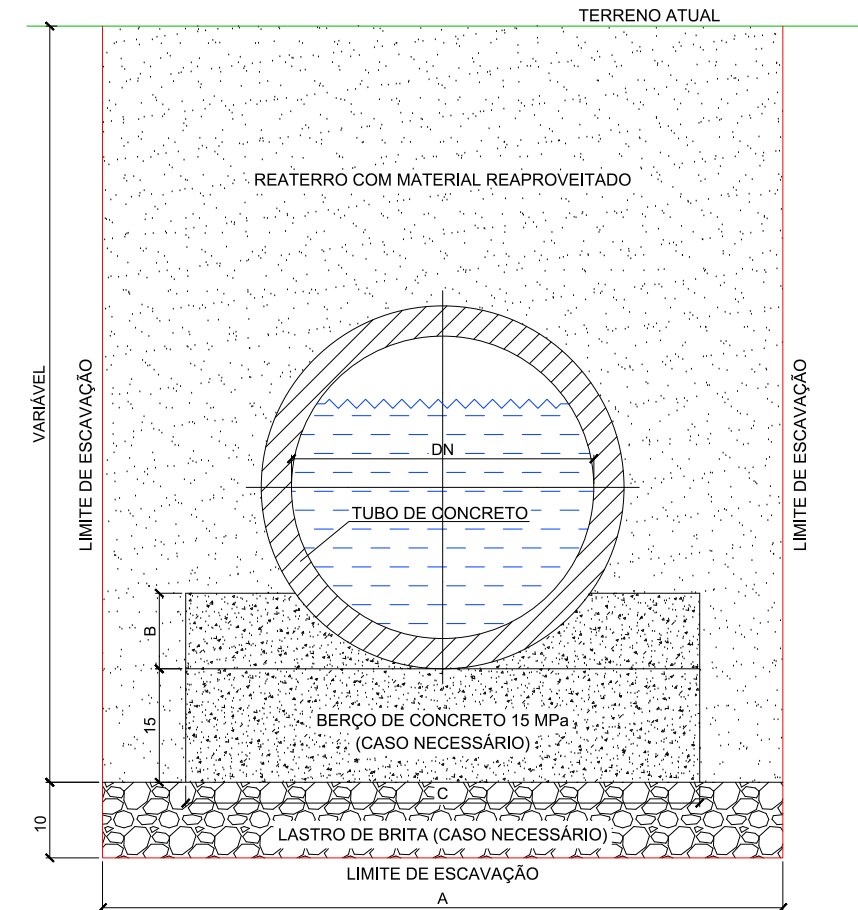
TERRENO ATUAL

REATERRO COM MATERIAL REAPROVEITADO

VARIÁVEL

LIMITE DE ESCAVAÇÃO

LIMITE DE ESCAVAÇÃO

DN

TUBO DE CONCRETO

B

15

BERÇO DE CONCRETO 15 MPa (CASO NECESSÁRIO)

C

10

LASTRO DE BRITA (CASO NECESSÁRIO)

LIMITE DE ESCAVAÇÃO

A